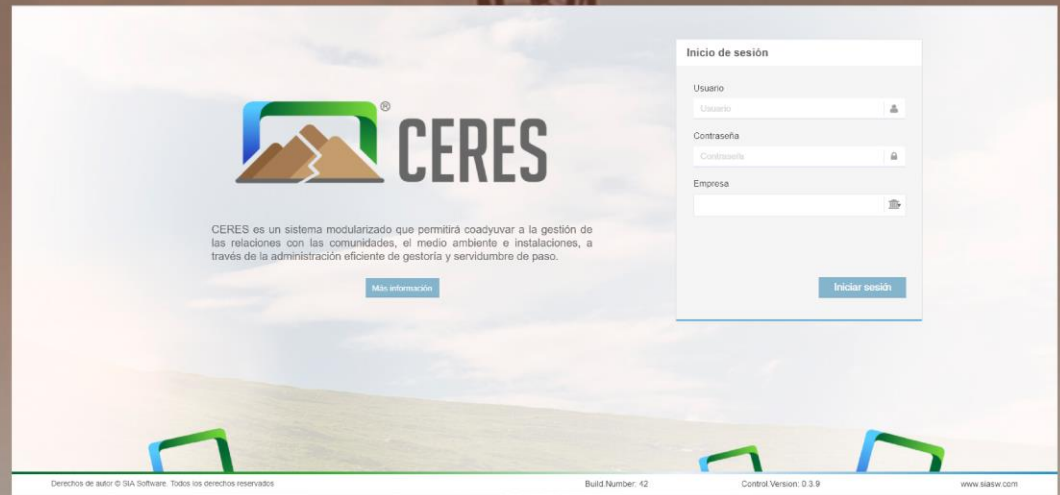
®
CERES

CERES es un sistema modularizado que permitirá coadyuvar a la gestión de las relaciones con las comunidades, el medio ambiente e instalaciones, a través de la administración eficiente de gestoría y servidumbre de paso.

Más información

Inicio de sesión

Usuario

Usuario

Contraseña

Contraseña

Empresa

Iniciar sesión

Derechos de autor © SIA Software. Todos los derechos reservados

Build.Number: 42

Control.Version: 0.3.9

www.siasw.com